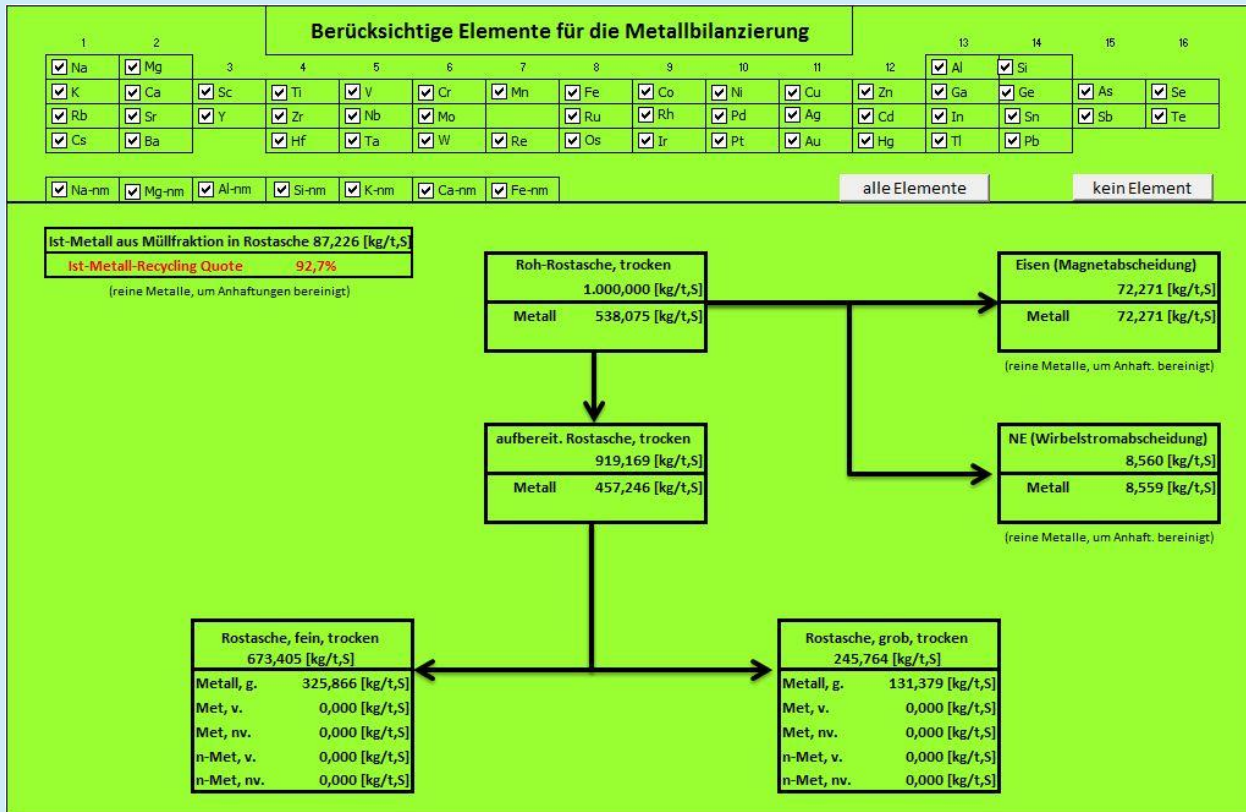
Berücksichtige Elemente für die Metallbilanzierung

| 1 | 2 | 3 | 4 | 5 | 6 | 7 | 8 | 9 | 10 | 11 | 12 | 13 | 14 | 15 | 16 |
|---|---|---|---|---|---|---|---|---|---|---|---|---|---|---|---|
| Na | Mg | | | | | | | | | | | Al | Si | | |
| K | Ca | Sc | Ti | V | Cr | Mn | Fe | Co | Ni | Cu | Zn | Ga | Ge | As | Se |
| Rb | Sr | Y | Zr | Nb | Mo | | Ru | Rh | Pd | Ag | Cd | In | Sn | Sb | Te |
| Cs | Ba | | Hf | Ta | W | Re | Os | Ir | Pt | Au | Hg | Tl | Pb | | |

Na-nm Mg-nm Al-nm Si-nm K-nm Ca-nm Fe-nm

alle Elemente

kein Element

Ist-Metall aus Müllfraktion in Rostasche 87,226 [kg/t,S]
Ist-Metall-Recycling Quote 92,7%
(reine Metalle, um Anhaftungen bereinigt)

Roh-Rostasche, trocken
1.000,000 [kg/t,S]
Metall 538,075 [kg/t,S]

Eisen (Magnetabscheidung)
72,271 [kg/t,S]
Metall 72,271 [kg/t,S]
(reine Metalle, um Anhaft. bereinigt)

aufbereit. Rostasche, trocken
919,169 [kg/t,S]
Metall 457,246 [kg/t,S]

NE (Wirbelstromabscheidung)
8,560 [kg/t,S]
Metall 8,559 [kg/t,S]
(reine Metalle, um Anhaft. bereinigt)

Rostasche, fein, trocken
673,405 [kg/t,S]
Metall, g. 325,866 [kg/t,S]
Met, v. 0,000 [kg/t,S]
Met, nv. 0,000 [kg/t,S]
n-Met, v. 0,000 [kg/t,S]
n-Met, nv. 0,000 [kg/t,S]

Rostasche, grob, trocken
245,764 [kg/t,S]
Metall, g. 131,379 [kg/t,S]
Met, v. 0,000 [kg/t,S]
Met, nv. 0,000 [kg/t,S]
n-Met, v. 0,000 [kg/t,S]
n-Met, nv. 0,000 [kg/t,S]